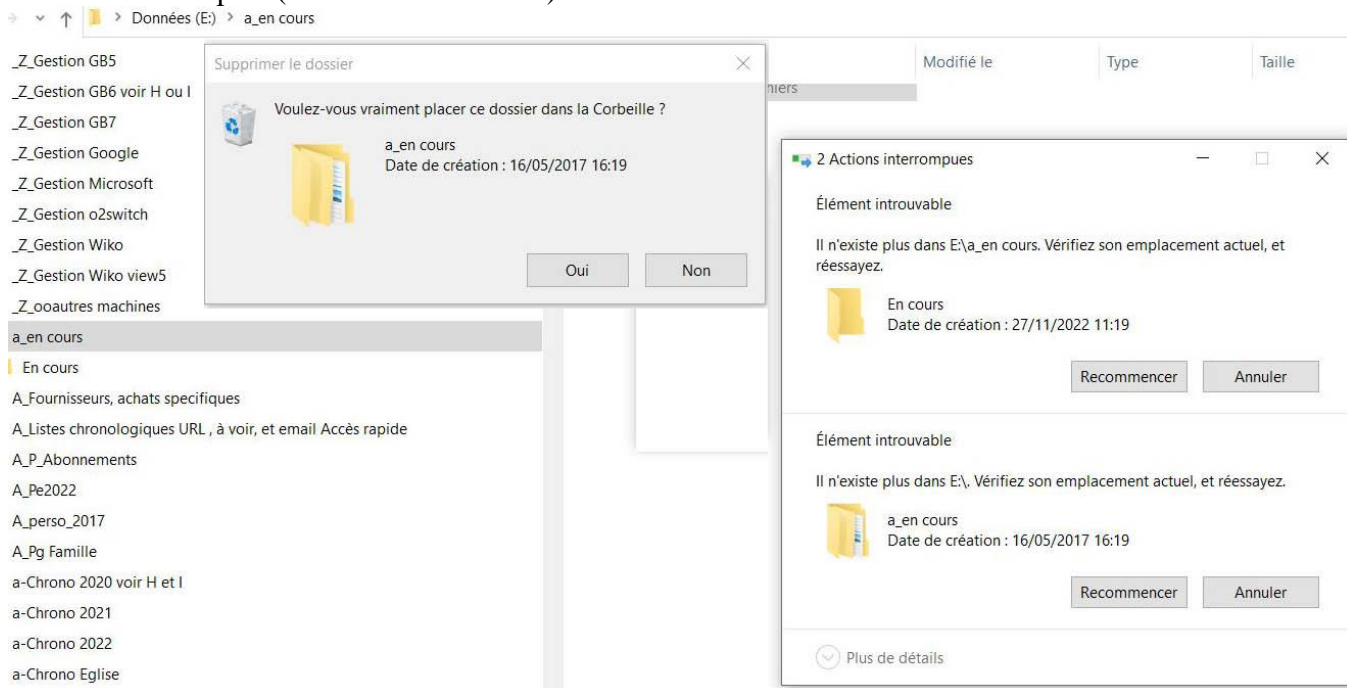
Données (E:) > a_en cours

_Z_Gestion GB5
_Z_Gestion GB6 voir H ou I
_Z_Gestion GB7
_Z_Gestion Google
_Z_Gestion Microsoft
_Z_Gestion o2switch
_Z_Gestion Wiko
_Z_Gestion Wiko view5
_Z_ooautres machines
a_en cours
En cours
A_Fournisseurs, achats specifiques
A_Listes chronologiques URL , à voir, et email Accès rapide
A_P_Abonnements
A_Pe2022
A_perso_2017
A_Pg Famille
a-Chrono 2020 voir H et I
a-Chrono 2021
a-Chrono 2022
a-Chrono Eglise

Modifié le
Type
Taille
hiers

Supprimer le dossier

Voulez-vous vraiment placer ce dossier dans la Corbeille ?

a_en cours
Date de création : 16/05/2017 16:19

Oui
Non

2 Actions interrompues

Élément introuvable

Il n'existe plus dans E:\a_en cours. Vérifiez son emplacement actuel, et réessayez.

En cours
Date de création : 27/11/2022 11:19

Recommencer
Annuler

Élément introuvable

Il n'existe plus dans E:\. Vérifiez son emplacement actuel, et réessayez.

a_en cours
Date de création : 16/05/2017 16:19

Recommencer
Annuler

Plus de détails